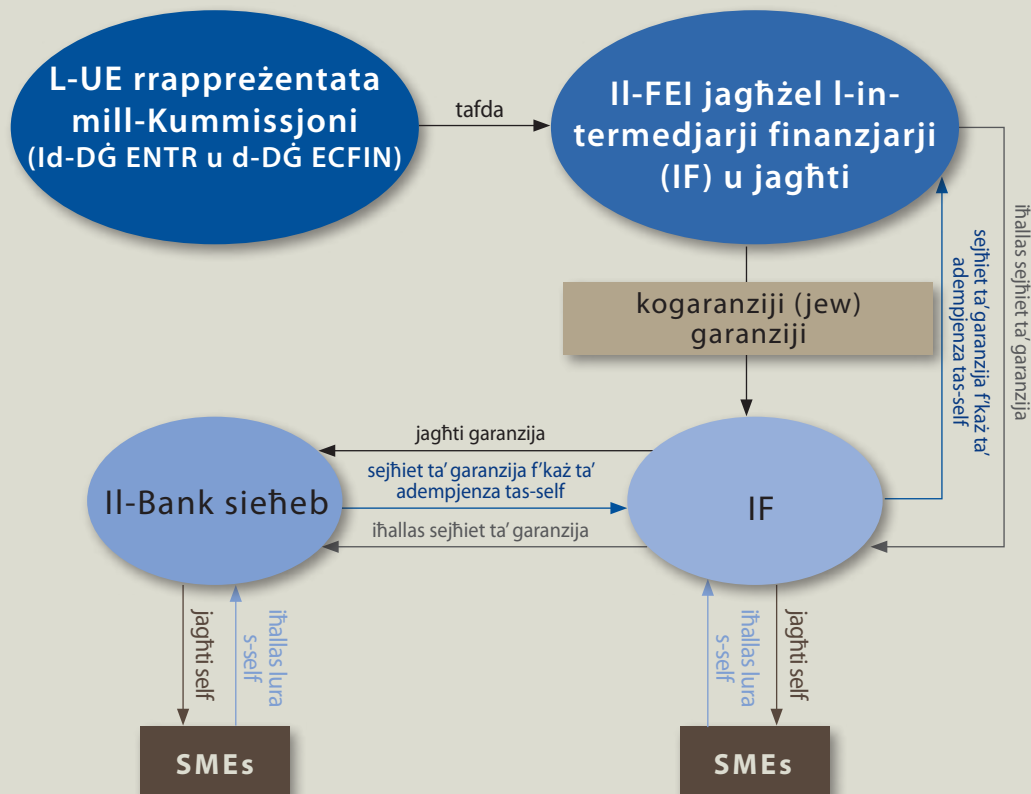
L-UE rrappreżentata mill-Kummissjoni (Id-DĠ ENTR u d-DĠ ECFIN)

tafda

Il-FEI jagħżel l-intermedjarji finanzjarji (IF) u jagħti

iħallas sejħiet ta' garanzija

sejħiet ta' garanzija f'każ ta' adempjenza tas-self

kogaranziji (jew) garanziji

jagħti garanzija

sejħiet ta' garanzija f'każ ta' adempjenza tas-self

Il-Bank sieħeb

IF

iħallas sejħiet ta' garanzija

jagħti self

iħallas lura s-self

iħallas lura s-self

jagħti self

SMEs

SMEs